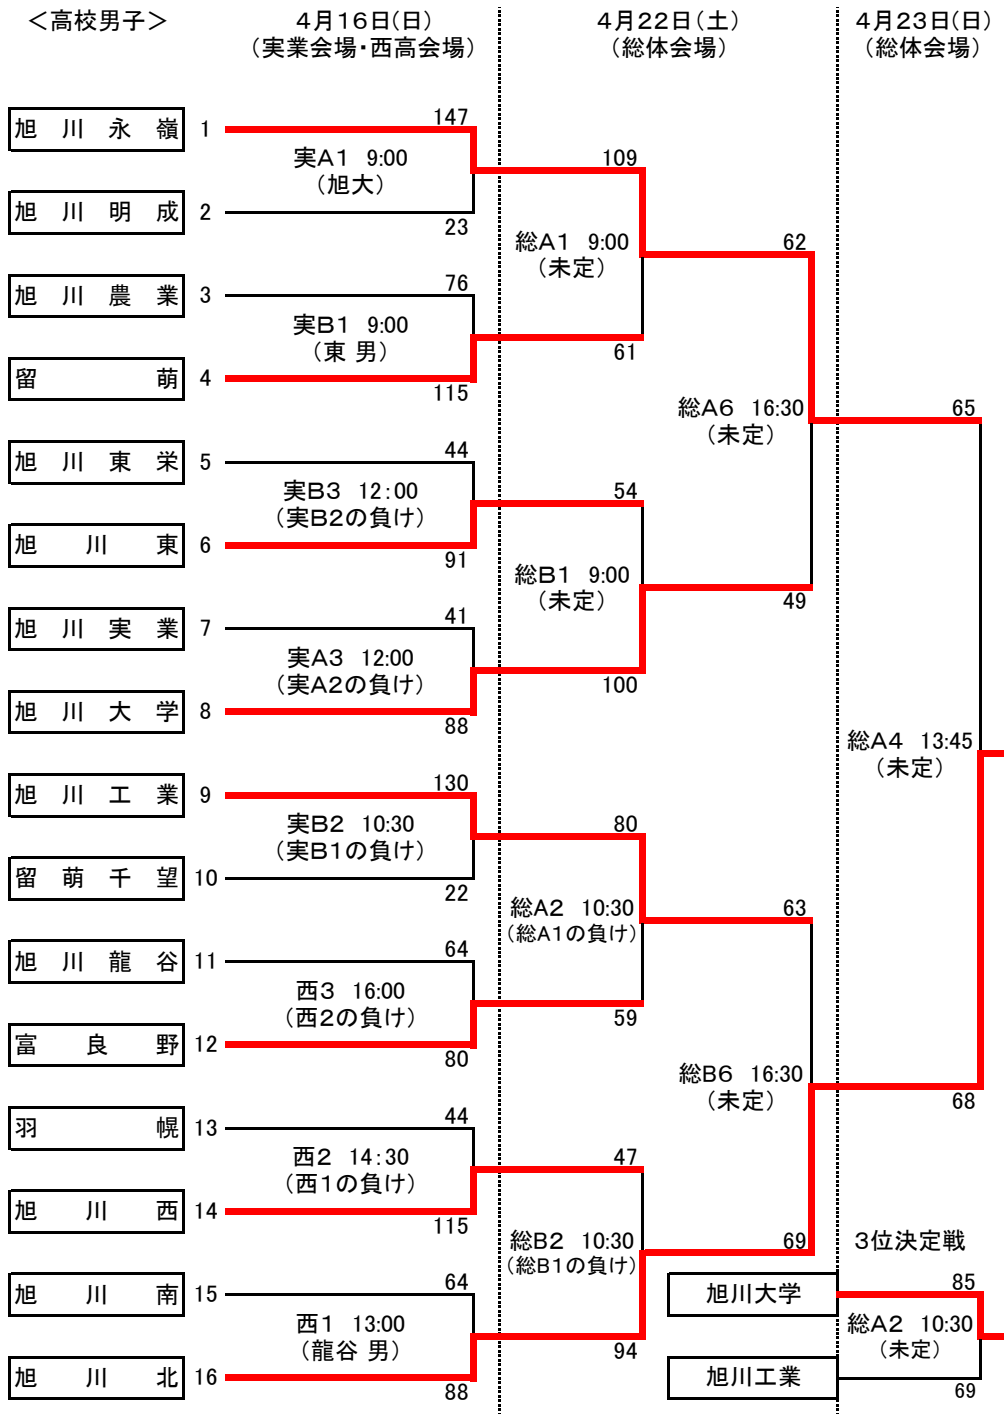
＜高校男子＞

4月16日(日)
（実業会場・西高会場）

4月22日（土）
（総体会場）

4月23日(日)
（総体会場）

旭川永嶺 1
旭川明成 2
旭川農業 3
留萌 4
旭川東栄 5
旭川東 6
旭川実業 7
旭川大学 8
旭川工業 9
留萌千望 10
旭川龍谷 11
富良野 12
羽幌 13
旭川西 14
旭川南 15
旭川北 16

147
実A1 9:00
（旭大）
23

76
実B1 9:00
（東 男）
115

44
実B3 12:00
（実B2の負け）
91

41
実A3 12:00
（実A2の負け）
88

130
実B2 10:30
（実B1の負け）
22

64
西3 16:00
（西2の負け）
80

44
西2 14:30
（西1の負け）
115

64
西1 13:00
（龍谷 男）
88

109
総A1 9:00
（未定）
61

54
総B1 9:00
（未定）
100

80
総A2 10:30
（総A1の負け）
59

47
総B2 10:30
（総B1の負け）
94

62
総A6 16:30
（未定）
49

63
総B6 16:30
（未定）
69

65
総A4 13:45
（未定）
68

3位決定戦
旭川大学
旭川工業
85
総A2 10:30
（未定）
69